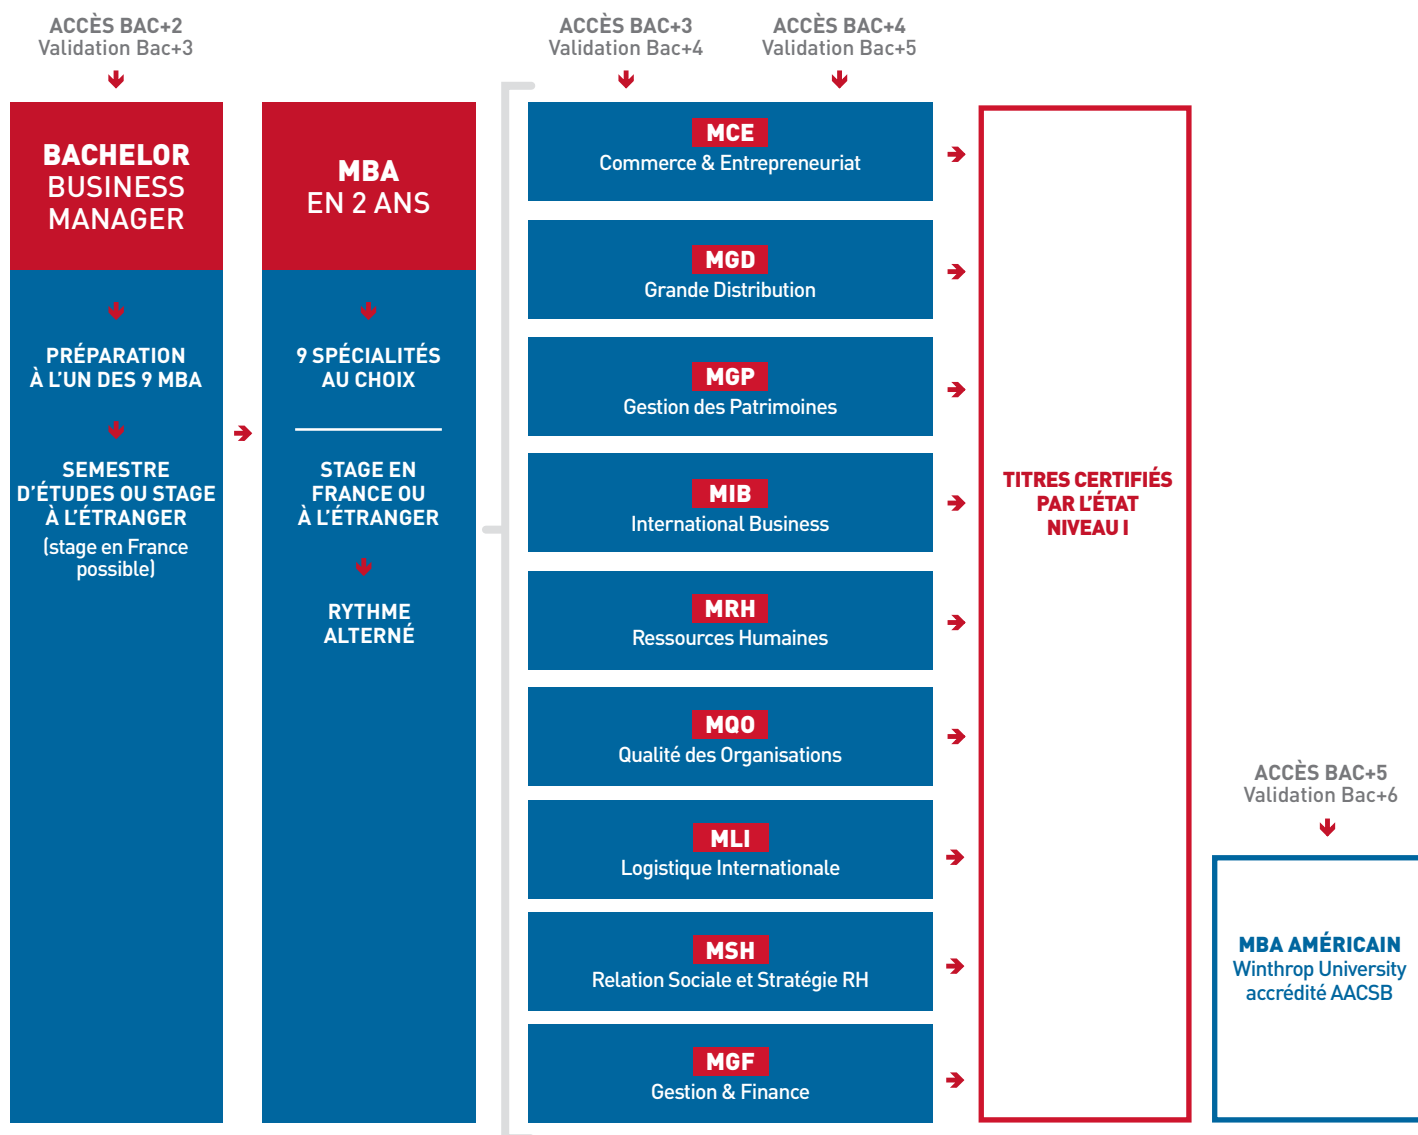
ACCÈS BAC+2
Validation Bac+3

BACHELOR BUSINESS MANAGER

PRÉPARATION À L'UN DES 9 MBA

SEMESTRE D'ÉTUDES OU STAGE À L'ÉTRANGER
(stage en France possible)

MBA EN 2 ANS

9 SPÉCIALITÉS AU CHOIX

STAGE EN FRANCE OU À L'ÉTRANGER

RYTHME ALTERNÉ

ACCÈS BAC+3
Validation Bac+4

ACCÈS BAC+4
Validation Bac+5

MCE
Commerce & Entrepreneuriat

MGD
Grande Distribution

MGP
Gestion des Patrimoines

MIB
International Business

MRH
Ressources Humaines

MQO
Qualité des Organisations

MLI
Logistique Internationale

MSH
Relation Sociale et Stratégie RH

MGF
Gestion & Finance

TITRES CERTIFIÉS PAR L'ÉTAT NIVEAU I

ACCÈS BAC+5
Validation Bac+6

MBA AMÉRICAIN
Winthrop University
accrédité AACSB